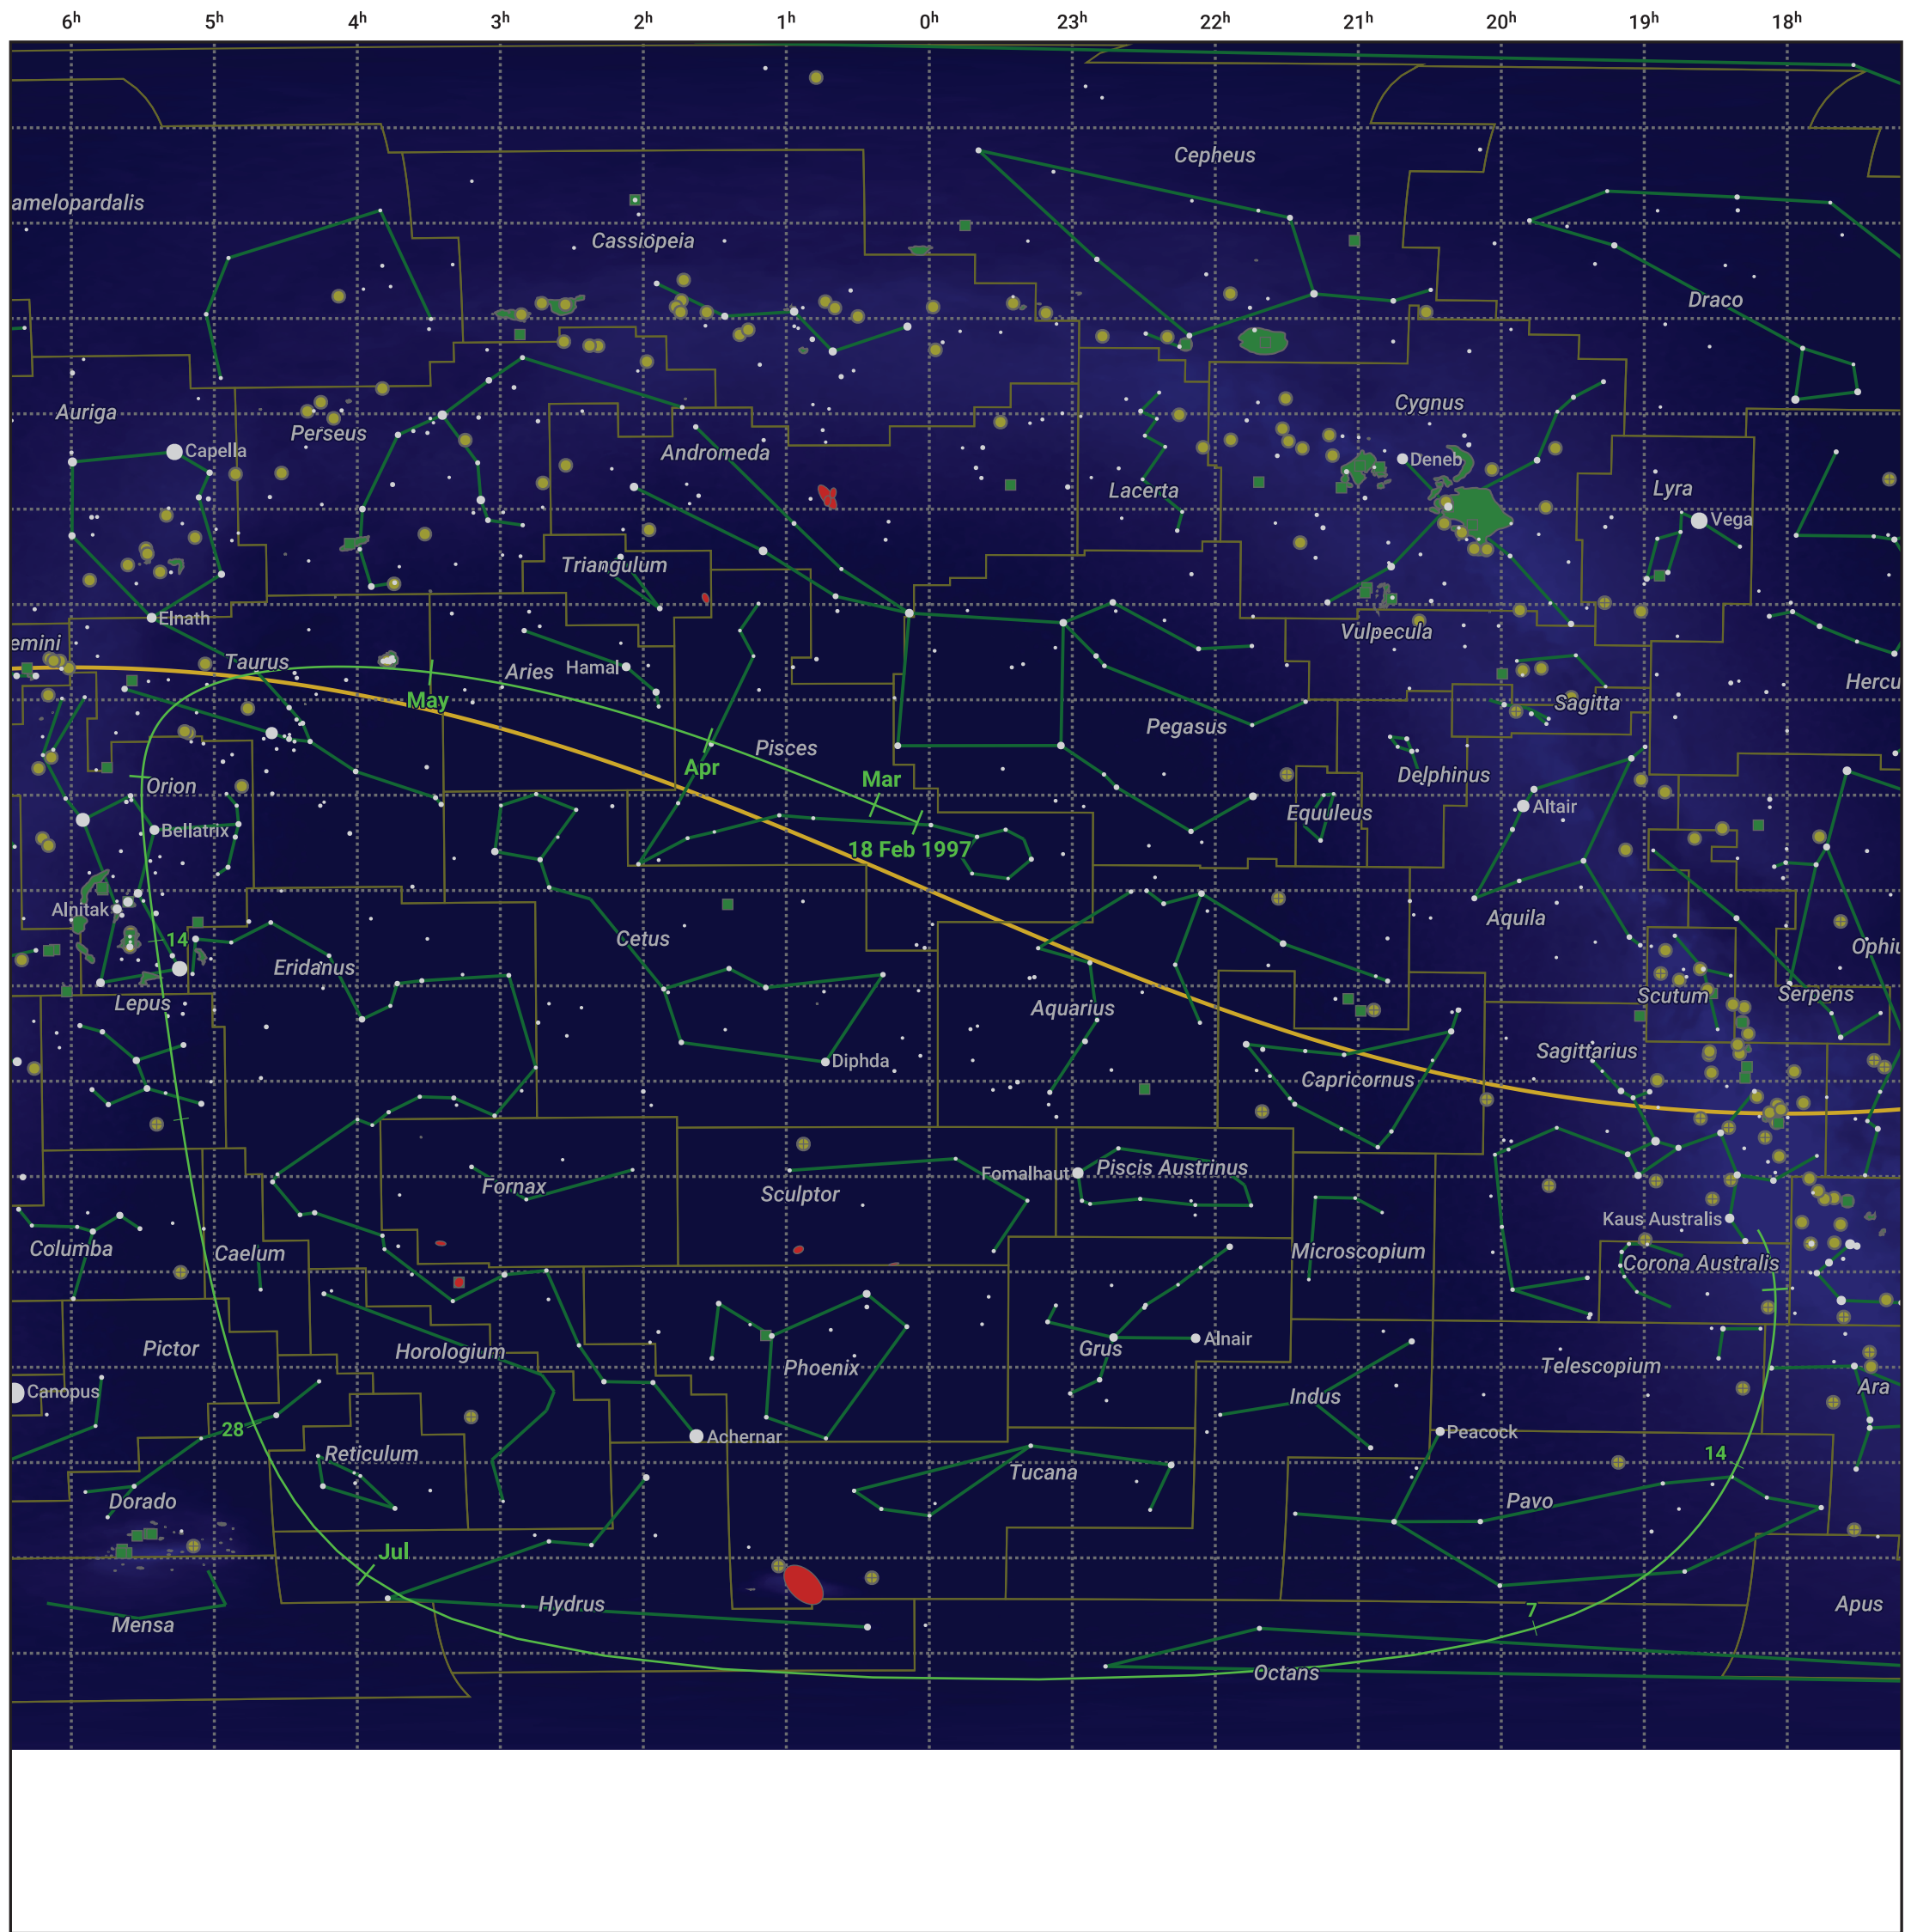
$6^h$ $5^h$ $4^h$ $3^h$ $2^h$ $1^h$ $0^h$ $23^h$ $22^h$ $21^h$ $20^h$ $19^h$ $18^h$

amelopardalis
Cassiopeia
Cepheus
Draco
Auriga
Perseus
Capella
Andromeda
Cygnus
Deneb
Lacerta
Lyra
Vega
Triangulum
Elnath
Vulpecula
emini
Taurus
Aries
Hamal
May
Hercu
Sagitta
Pegasus
Pisces
Apr
Mar
Orion
Delphinus
Altair
Bellatrix
Equuleus
18 Feb 1997
Alnitak
Aquila
Cetus
14
Eridanus
Ophiu
Lepus
Aquarius
Scutum
Serpens
Diphda
Sagittarius
Capricornus
Fomalhaut
Piscis Austrinus
Fornax
Sculptor
Kaus Australis
Columba
Caelum
Microscopium
Corona Australis
Pictor
Alnair
Horologium
Grus
Phoenix
Telescopium
Canopus
Indus
Ara
28
Achernar
Peacock
Reticulum
14
Tucana
Dorado
Pavo
Jul
Hydrus
Mensa
7
Apus
Octans